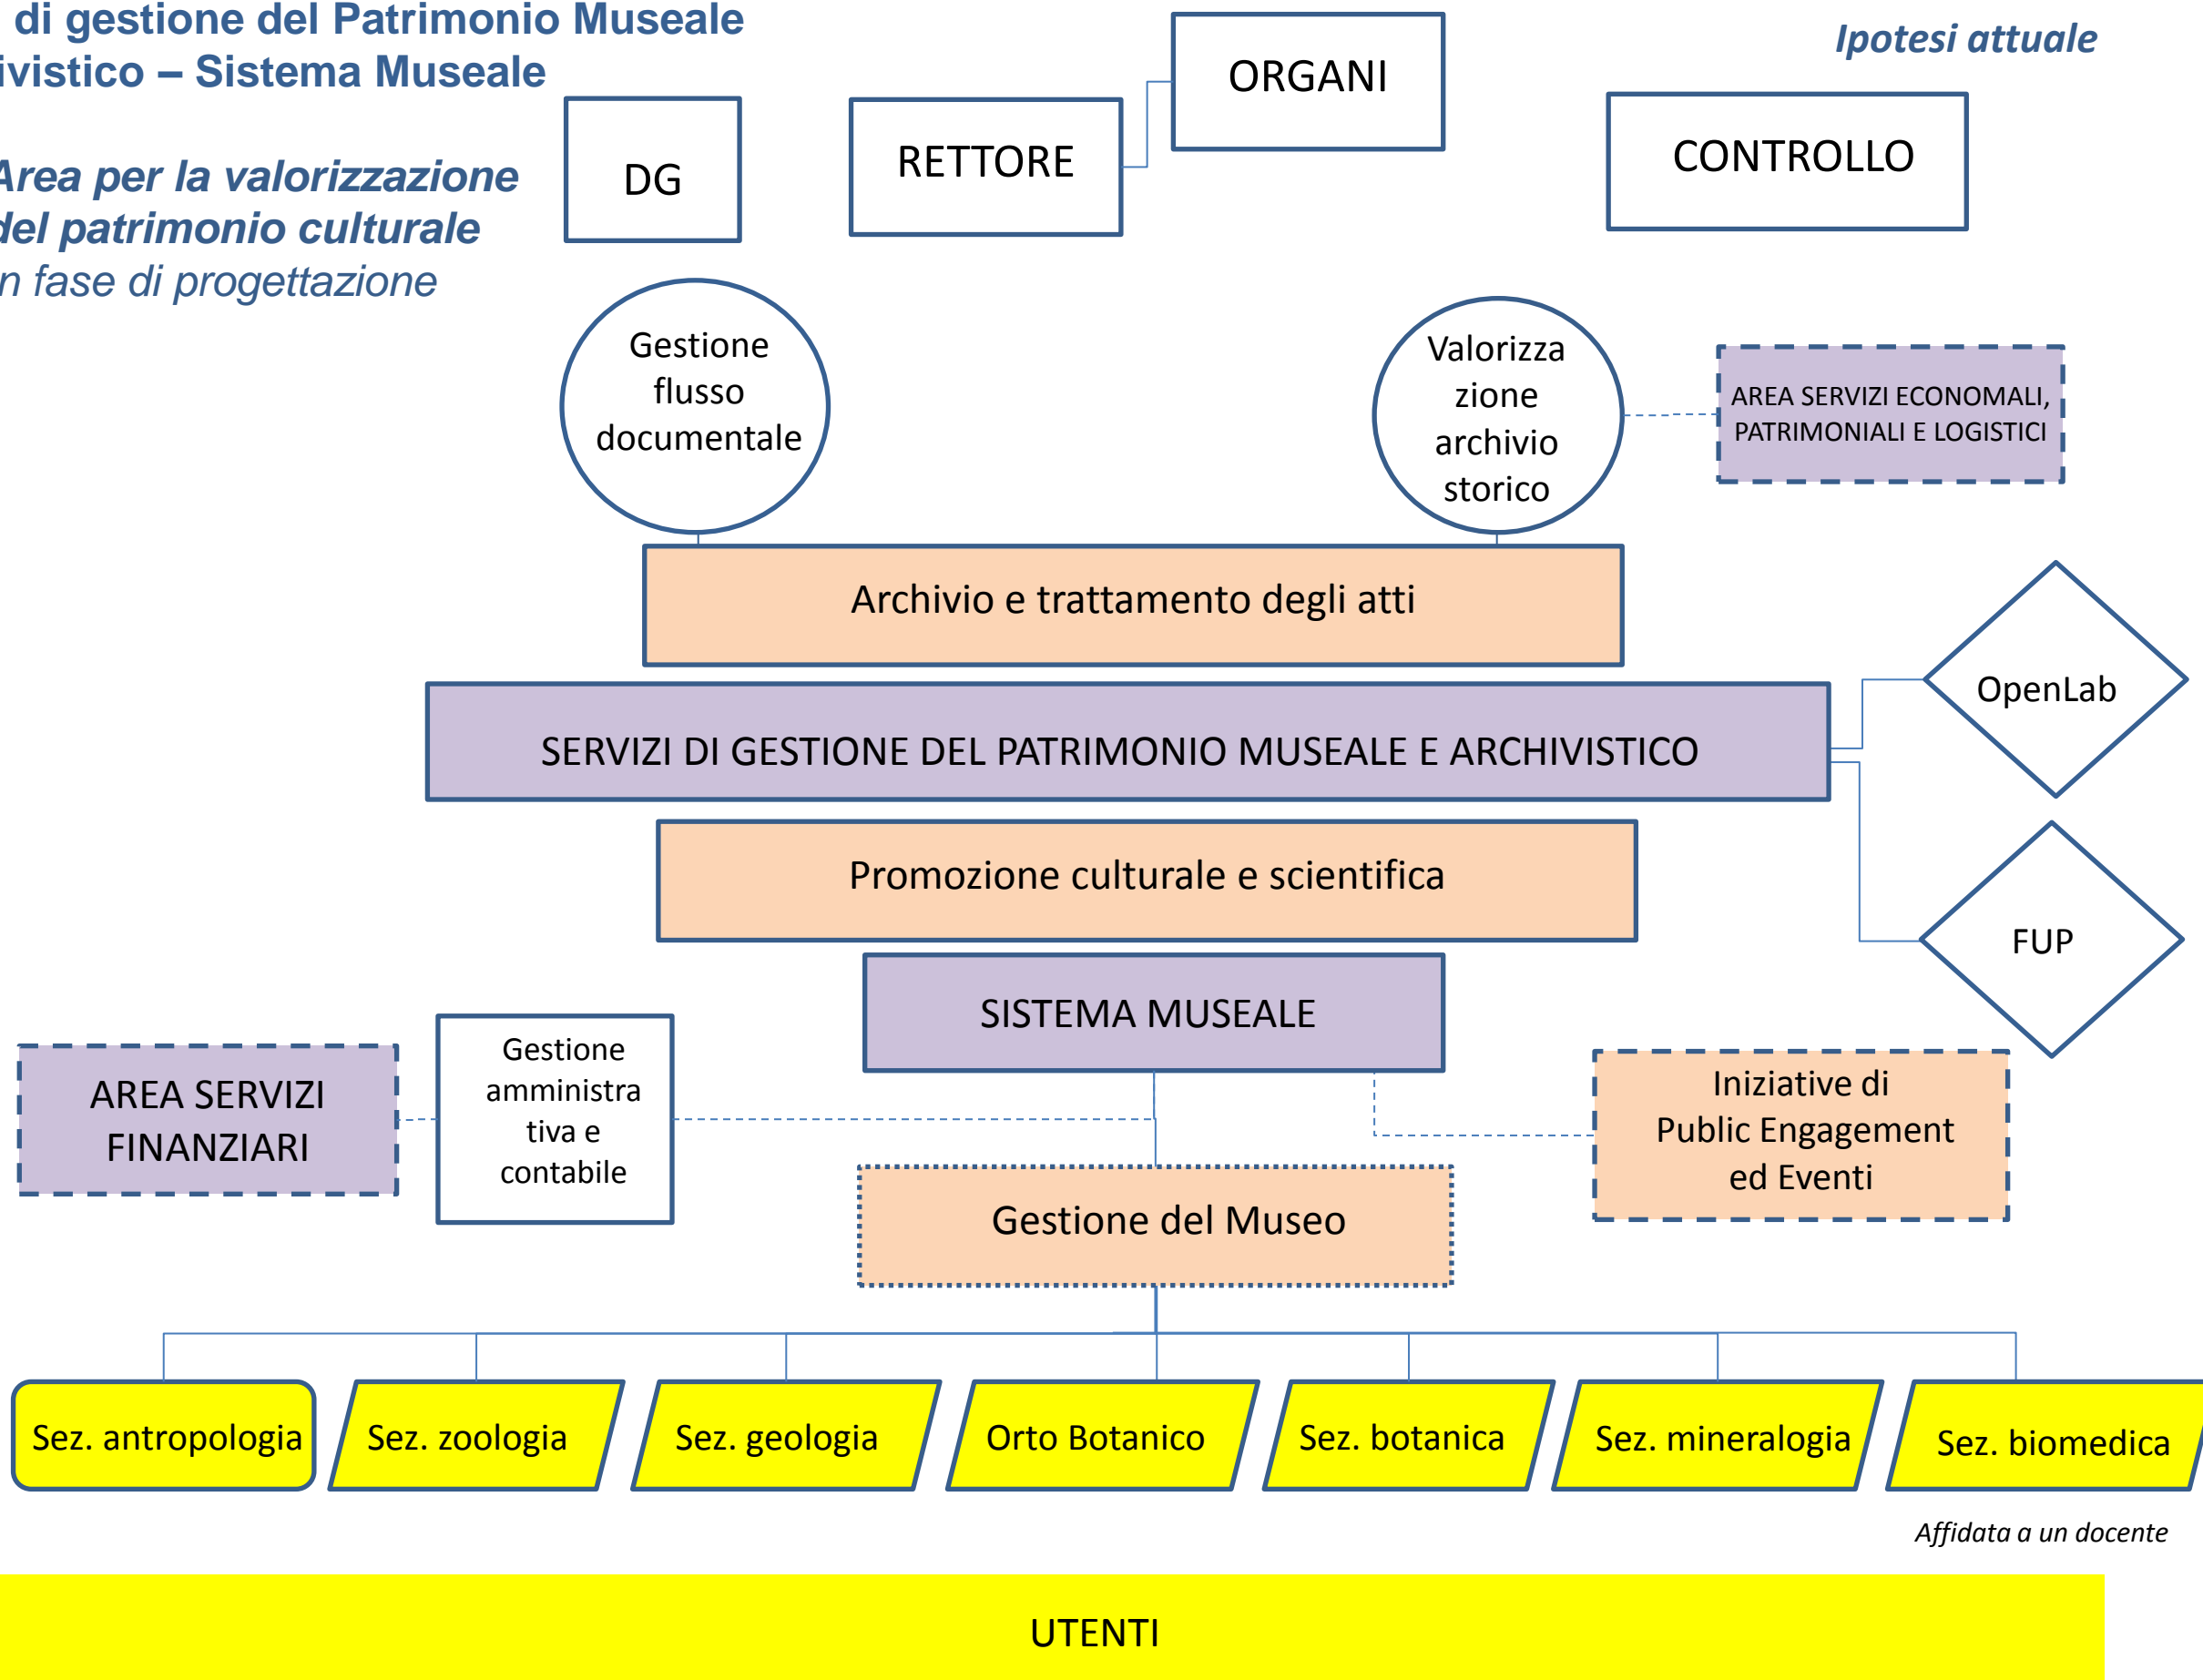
di gestione del Patrimonio Museale
ivistico – Sistema Museale

Area per la valorizzazione
del patrimonio culturale
n fase di progettazione

Ipotesi attuale

DG

RETTORE

ORGANI

CONTROLLO

Gestione flusso documentale

Valorizza zione archivio storico

AREA SERVIZI ECONOMALI, PATRIMONIALI E LOGISTICI

Archivio e trattamento degli atti

SERVIZI DI GESTIONE DEL PATRIMONIO MUSEALE E ARCHIVISTICO

OpenLab

Promozione culturale e scientifica

FUP

SISTEMA MUSEALE

AREA SERVIZI FINANZIARI

Gestione amministra tiva e contabile

Iniziative di Public Engagement ed Eventi

Gestione del Museo

Sez. antropologia

Sez. zoologia

Sez. geologia

Orto Botanico

Sez. botanica

Sez. mineralogia

Sez. biomedica

Affidata a un docente

UTENTI